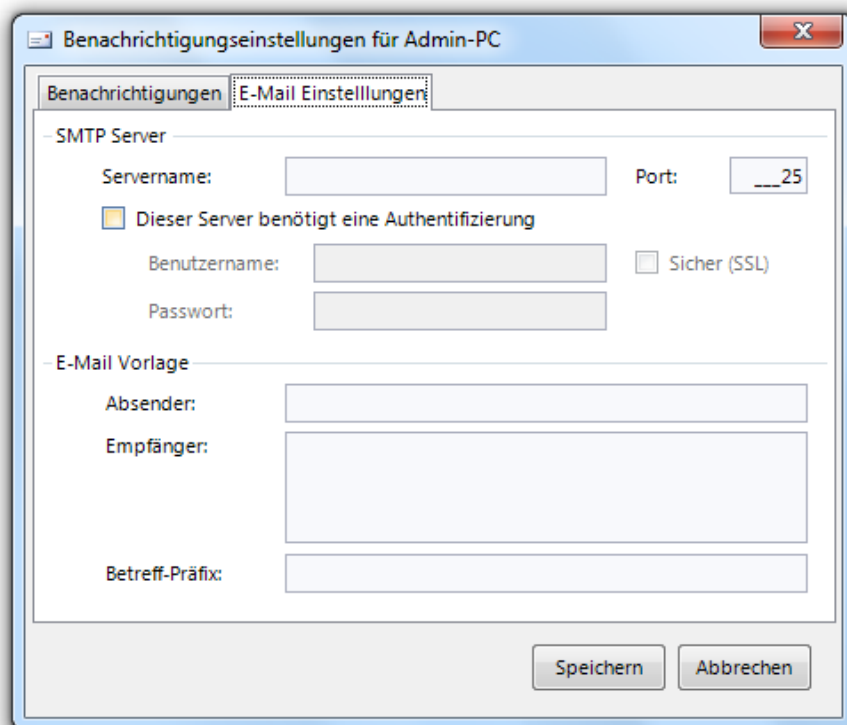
Benachrichtigungseinstellungen für Admin-PC

Benachrichtigungen | E-Mail Einstelllungen

SMTP Server

Servername:

Port: ___25

Dieser Server benötigt eine Authentifizierung

Benutzername:

Sicher (SSL)

Passwort:

E-Mail Vorlage

Absender:

Empfänger:

Betreff-Präfix:

Speichern

Abbrechen